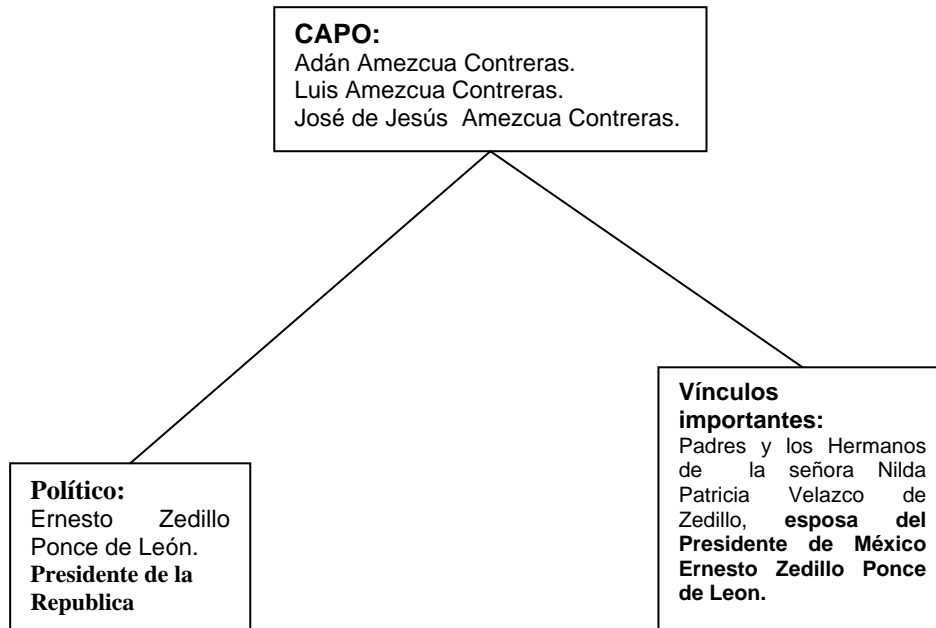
**CAPO:**
Adán Amezcua Contreras.
Luis Amezcua Contreras.
José de Jesús Amezcua Contreras.

**Político:**
Ernesto Zedillo Ponce de León.
**Presidente de la Republica**

**Vínculos importantes:**
Padres y los Hermanos de la señora Nilda Patricia Velazco de Zedillo, **esposa del Presidente de México Ernesto Zedillo Ponce de Leon.**